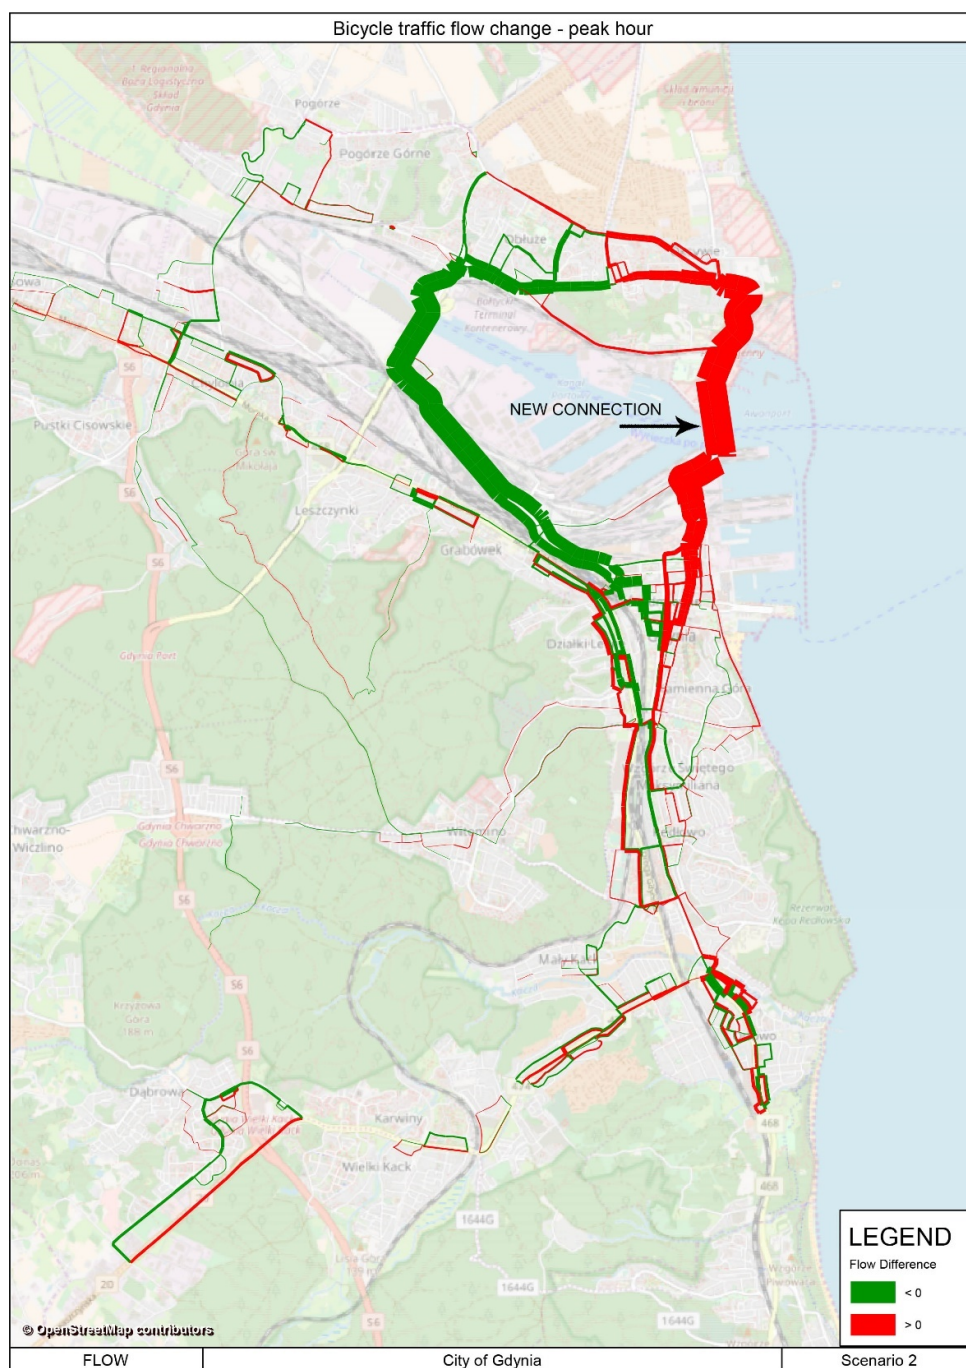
Bicycle traffic flow change - peak hour

Pogórze

Pogórze Górne

Obłuże

Bałtycki Terminal Kontenerowy

Pustki Cisowskie

Leszczynki

Grabówek

NEW CONNECTION

Działki Leśne

Kamienna Góra

Wzgórze Świętego Maksymiliana

Witomino

Chwarzno-Wiczlino

Mały Kack

Dąbrowa

Karwiny

Wielki Kack

Gdynia Port

Gdynia Chwarzno

Krzyżowa Góra

56

468

1644G

20

LEGEND

Flow Difference

< 0

> 0

© OpenStreetMap contributors

FLOW

City of Gdynia

Scenario 2